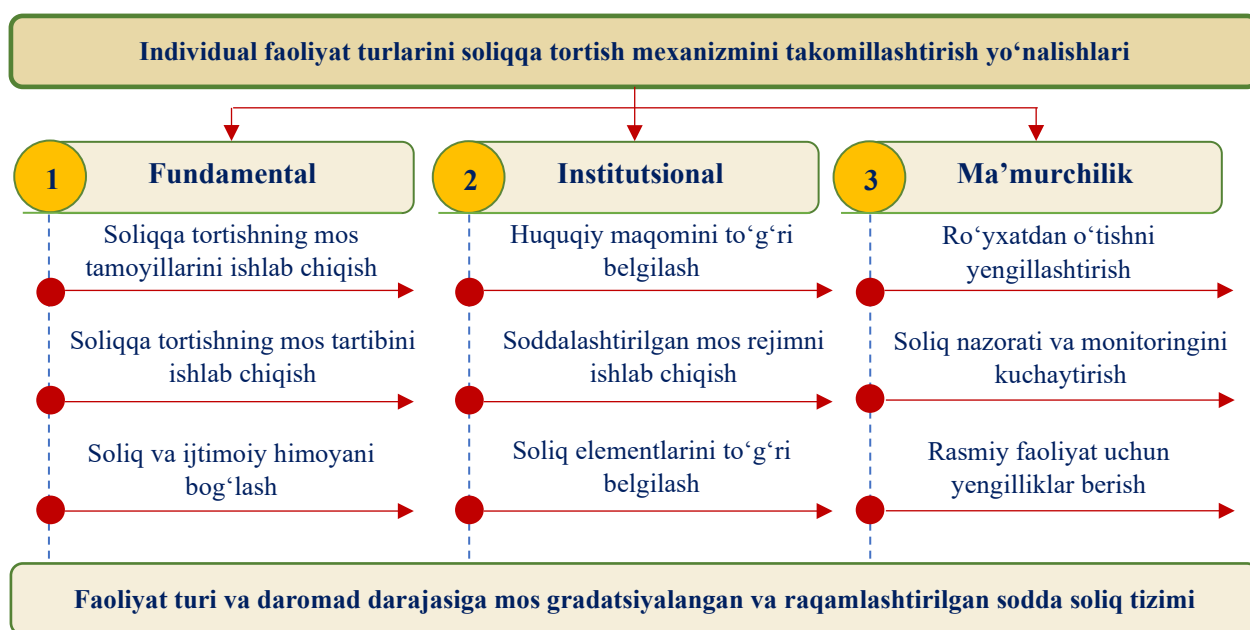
Individual faoliyat turlarini soliqqa tortish mexanizmini takomillashtirish yo‘nalishlari

1 Fundamental

Soliqqa tortishning mos tamoyillarini ishlab chiqish

Soliqqa tortishning mos tartibini ishlab chiqish

Soliq va ijtimoiy himoyani bog‘lash

2 Institutsional

Huquqiy maqomini to‘g‘ri belgilash

Soddalashtirilgan mos rejimni ishlab chiqish

Soliq elementlarini to‘g‘ri belgilash

3 Ma’murchilik

Ro‘yxatdan o‘tishni yengillashtirish

Soliq nazorati va monitoringini kuchaytirish

Rasmiy faoliyat uchun yengilliklar berish

Faoliyat turi va daromad darajasiga mos gradatsiyalangan va raqamlashtirilgan sodda soliq tizimi